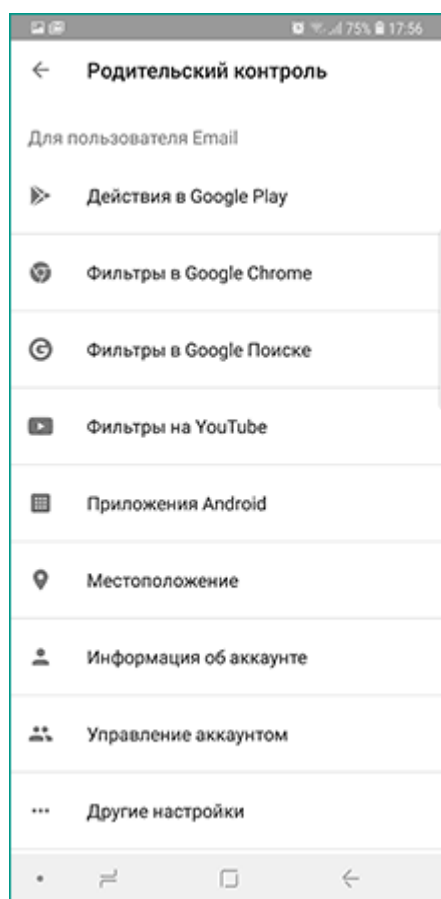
75% 17:56

Родительский контроль

Для пользователя Email

Действия в Google Play

Фильтры в Google Chrome

Фильтры в Google Поиске

Фильтры на YouTube

Приложения Android

Местоположение

Информация об аккаунте

Управление аккаунтом

Другие настройки